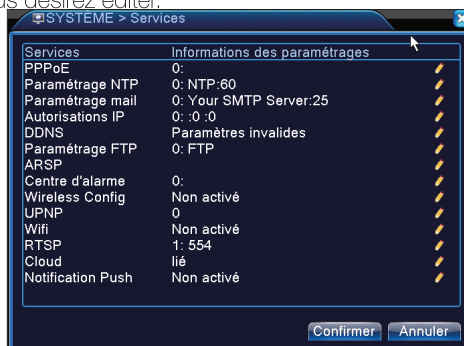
us désirez éditer.

SYSTEME > Services

| Services | Informations des paramétrages |
|---|---|
| PPPoE | 0: |
| Paramétrage NTP | 0: NTP:60 |
| Paramétrage mail | 0: Your SMTP Server:25 |
| Autorisations IP | 0: :0 :0 |
| DDNS | Paramètres invalides |
| Paramétrage FTP | 0: FTP |
| ARSP | |
| Centre d'alarme | 0: |
| Wireless Config | Non activé |
| UPNP | 0 |
| Wifi | Non activé |
| RTSP | 1: 554 |
| Cloud | lié |
| Notification Push | Non activé |

Confirmer Annuler